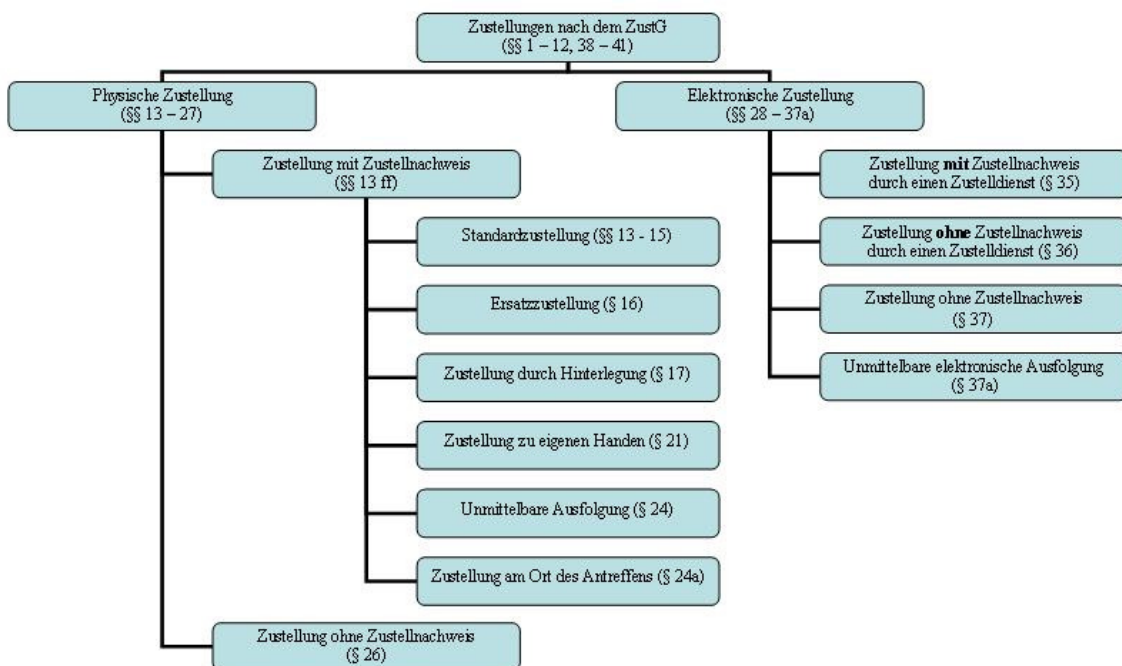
Zustellungen nach dem ZustG (§§ 1 – 12, 38 – 41)

Physische Zustellung (§§ 13 – 27)

Zustellung mit Zustellnachweis (§§ 13 ff)

Standardzustellung (§§ 13 - 15)

Ersatzzustellung (§ 16)

Zustellung durch Hinterlegung (§ 17)

Zustellung zu eigenen Handen (§ 21)

Unmittelbare Ausfolgung (§ 24)

Zustellung am Ort des Antreffens (§ 24a)

Zustellung ohne Zustellnachweis (§ 26)

Elektronische Zustellung (§§ 28 – 37a)

Zustellung **mit** Zustellnachweis durch einen Zustelldienst (§ 35)

Zustellung **ohne** Zustellnachweis durch einen Zustelldienst (§ 36)

Zustellung ohne Zustellnachweis (§ 37)

Unmittelbare elektronische Ausfolgung (§ 37a)